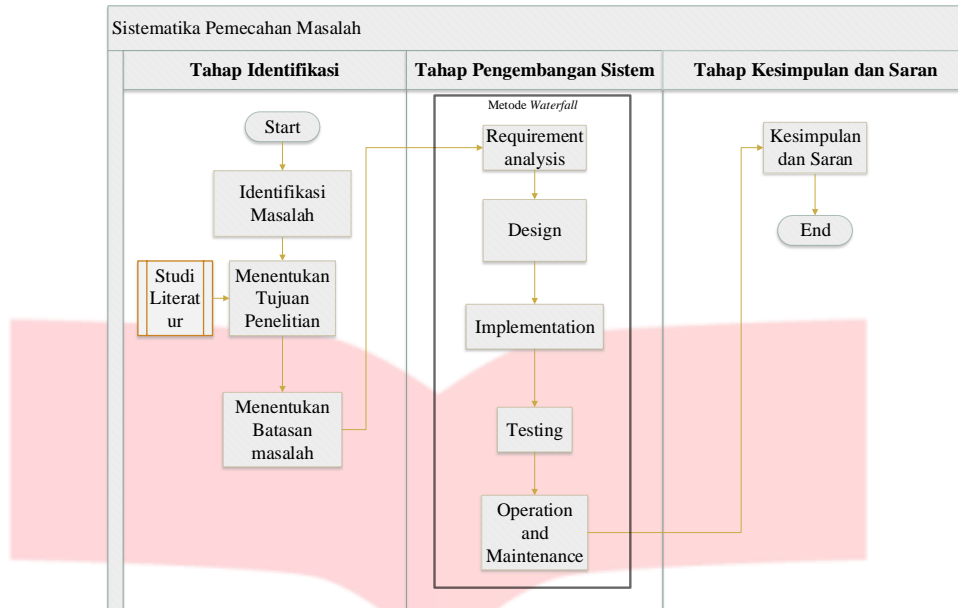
Sistematika Pemecahan Masalah

| Tahap Identifikasi | Tahap Pengembangan Sistem | Tahap Kesimpulan dan Saran |
|---|---|---|

Start

Identifikasi Masalah

Studi Literatur

Menentukan Tujuan Penelitian

Menentukan Batasan masalah

Metode *Waterfall*

Requirement analysis

Design

Implementation

Testing

Operation and Maintenance

Kesimpulan dan Saran

End